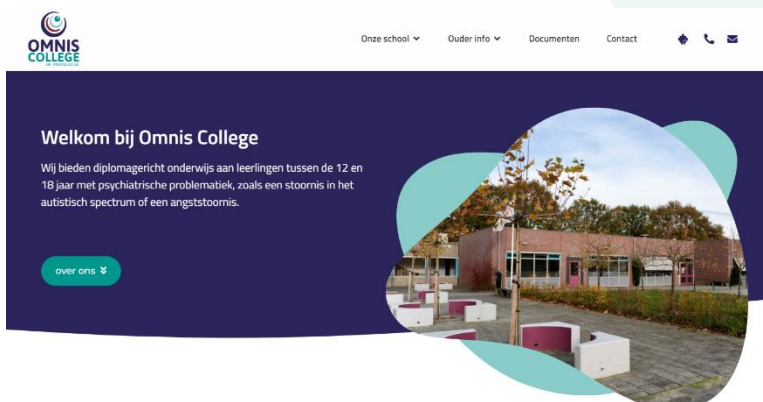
OMNIS COLLEGE

Onze school ⌄ Ouder info ⌄ Documenten Contact

Welkom bij Omnis College

Wij bieden diplomagericht onderwijs aan leerlingen tussen de 12 en 18 jaar met psychiatrische problematiek, zoals een stoornis in het autistisch spectrum of een angststoornis.

over ons